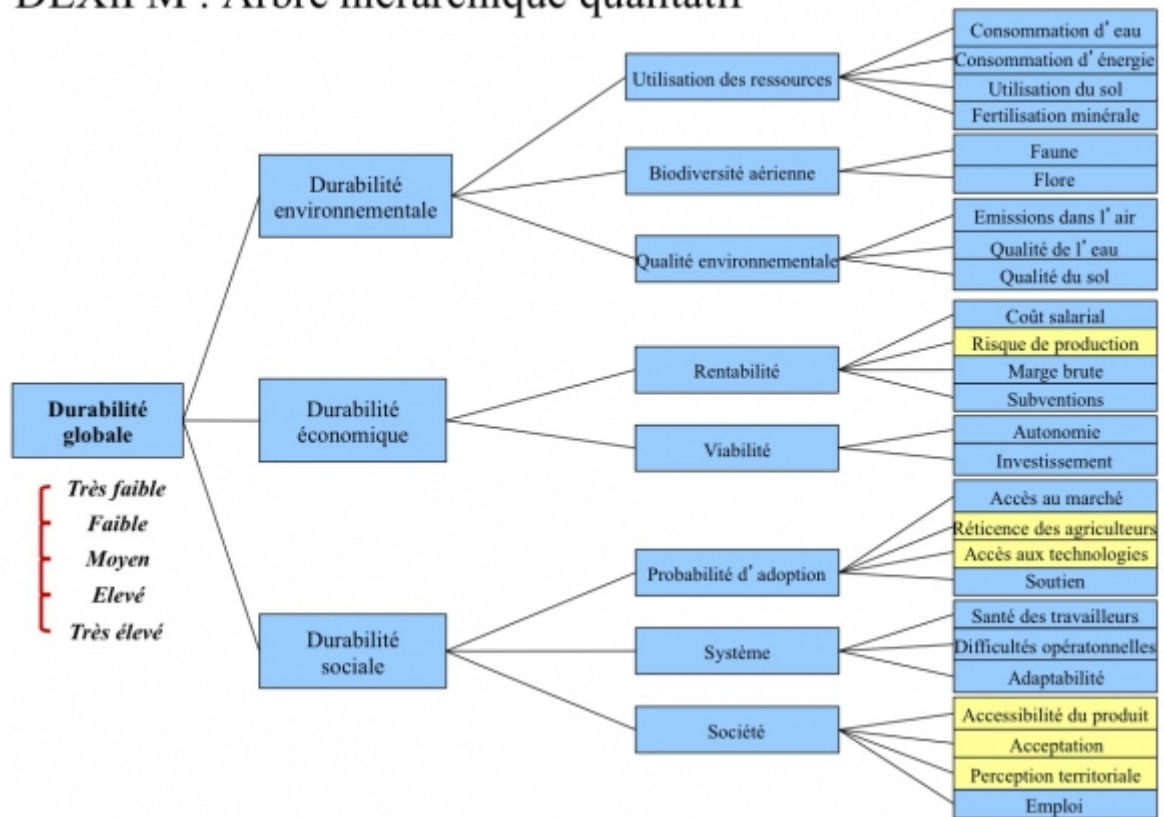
DEXiPM : Arbre hiérarchique qualitatif

Durabilité globale

Très faible
Faible
Moyen
Elevé
Très élevé

Durabilité environnementale

Utilisation des ressources
Consommation d'eau
Consommation d'énergie
Utilisation du sol
Fertilisation minérale

Biodiversité aérienne
Faune
Flore

Qualité environnementale
Emissions dans l'air
Qualité de l'eau
Qualité du sol

Durabilité économique

Rentabilité
Coût salarial
Risque de production
Marge brute
Subventions

Viabilité
Autonomie
Investissement

Durabilité sociale

Probabilité d'adoption
Accès au marché
Réticence des agriculteurs
Accès aux technologies
Soutien

Système
Santé des travailleurs
Difficultés opératonnelles
Adaptabilité

Société
Accessibilité du produit
Acceptation
Perception territoriale
Emploi